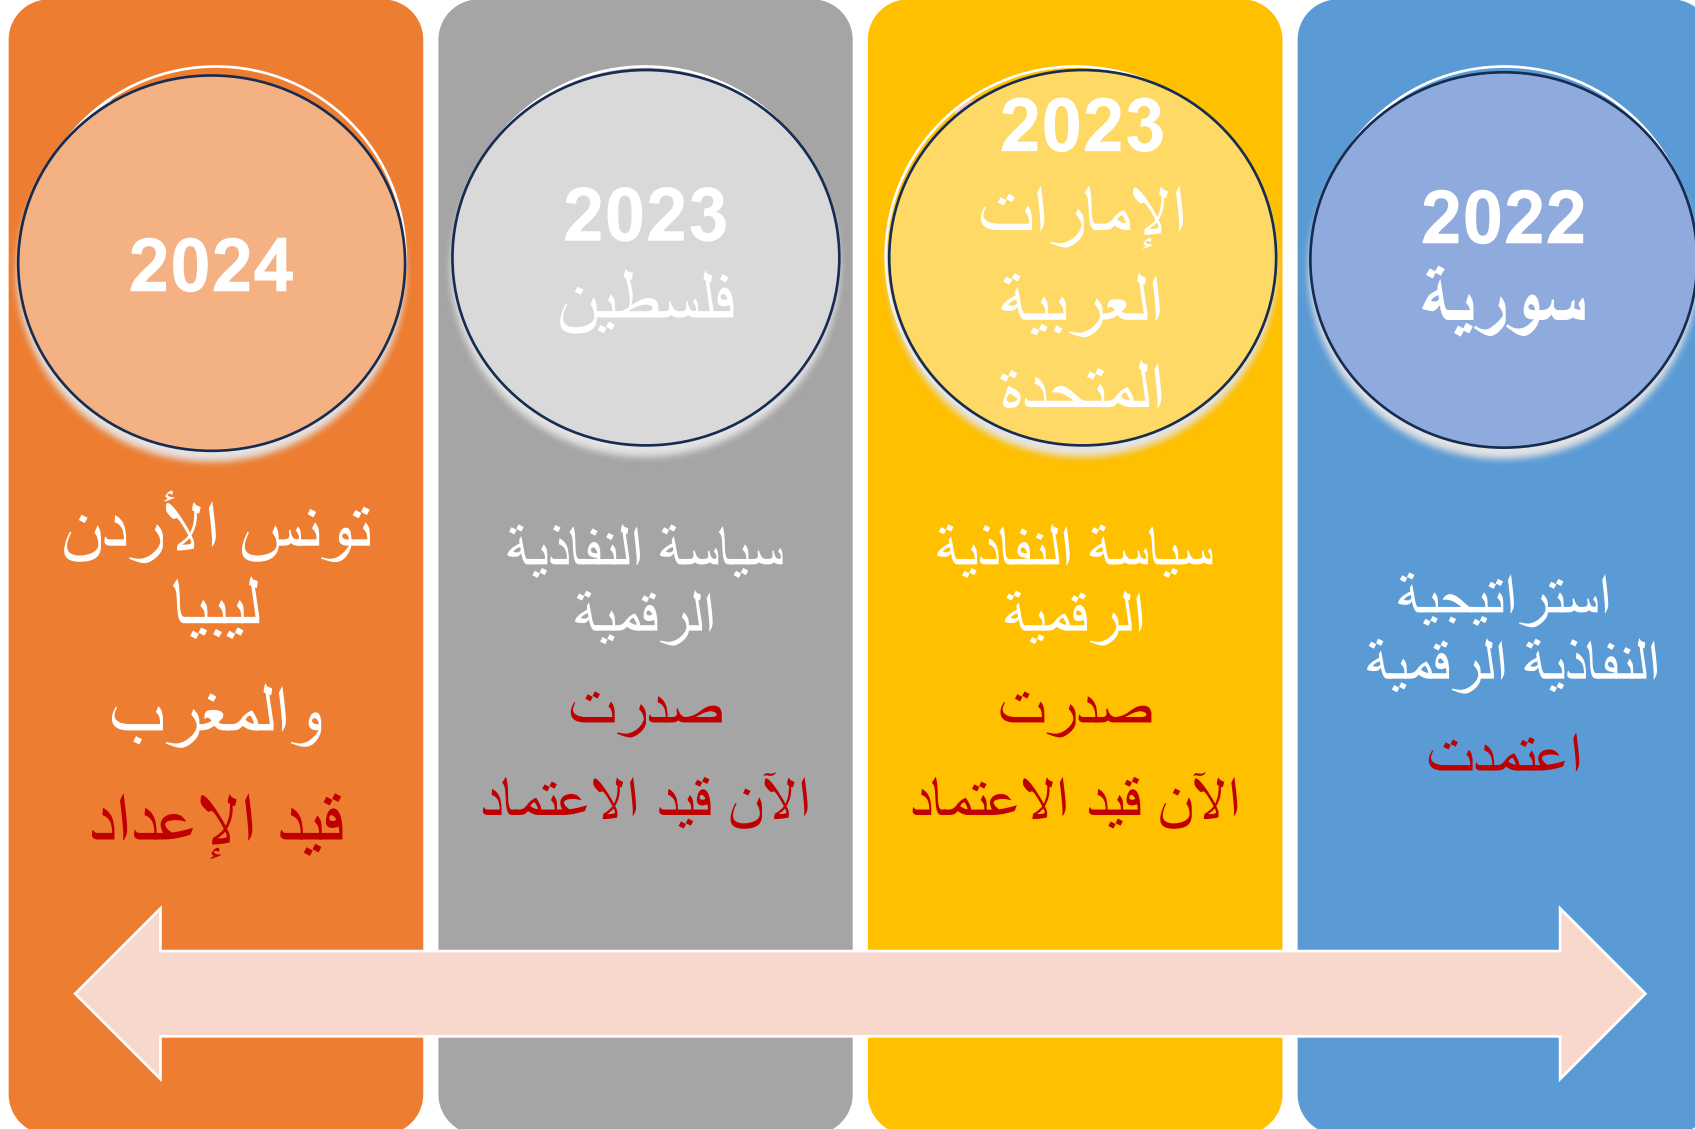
2022
سورية

استراتيجية النفاذية الرقمية

اعتمدت

2023
الإمارات العربية المتحدة

سياسة النفاذية الرقمية

صدرت

الآن قيد الاعتماد

2023
فلسطين

سياسة النفاذية الرقمية

صدرت

الآن قيد الاعتماد

2024

تونس الأردن ليبيا

والمغرب

قيد الإعداد